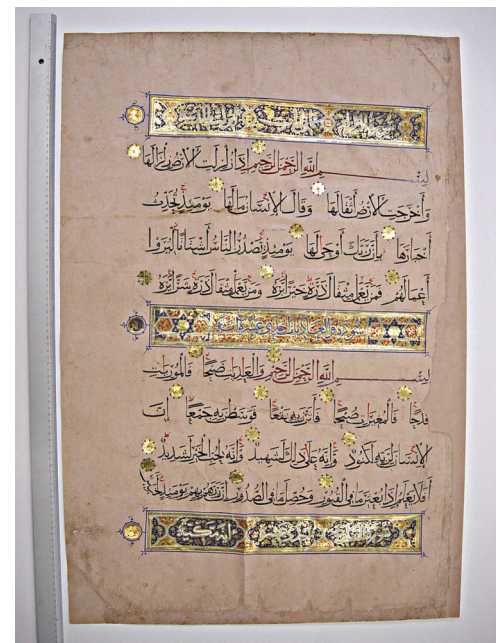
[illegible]

بسم الله الرحمن الرحيم إذا زلزلت الأرض زلزالها وأخرجت الأرض أثقالها وقال الإنسان ما لها يومئذ تحدث أخبارها بأن ربك أوحى لها يومئذ يصدر الناس أشتاتا ليروا أعمالهم فمن يعمل مثقال ذرة خيرا يره ومن يعمل مثقال ذرة شرا يره

سورة العاديات إحدى عشرة آية

بسم الله الرحمن الرحيم والعاديات ضبحا فالموريات قدحا فالمغيرات صبحا فأثرن به نقعا فوسطن به جمعا إن الإنسان لربه لكنود وإنه على ذلك لشهيد وإنه لحب الخير لشديد أفلا يعلم إذا بعثر ما في القبور وحصل ما في الصدور إن ربهم بهم يومئذ لخبير

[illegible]